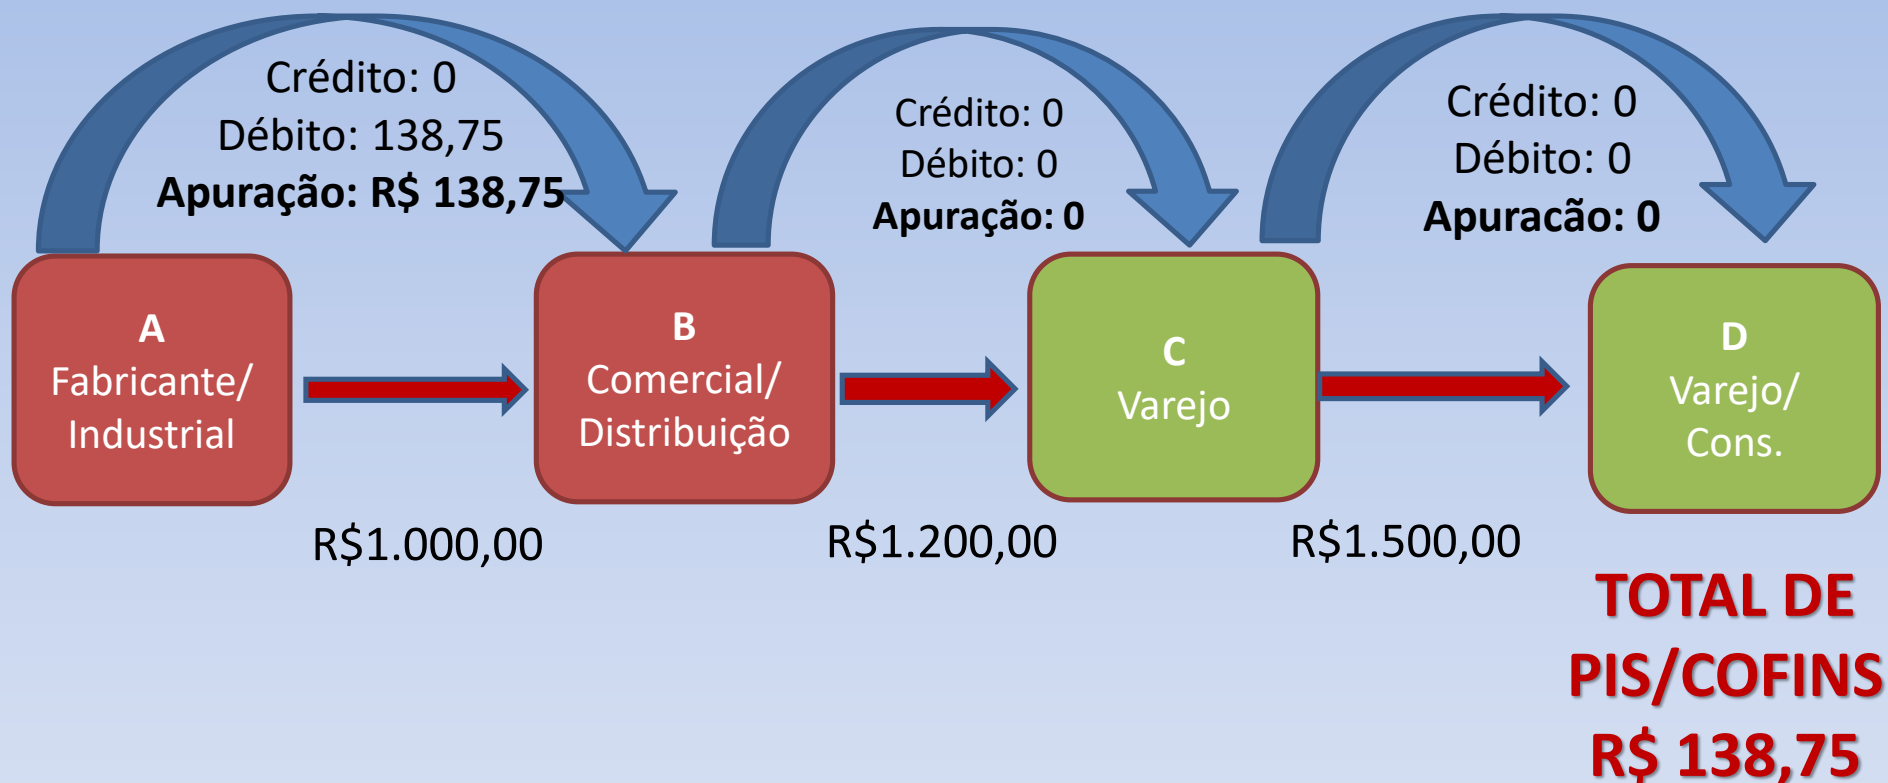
Crédito: 0
Débito: 138,75
Apuração: R$ 138,75

Crédito: 0
Débito: 0
Apuração: 0

Crédito: 0
Débito: 0
Apuracão: 0

A
Fabricante/
Industrial

B
Comercial/
Distribuição

C
Varejo

D
Varejo/
Cons.

R$1.000,00

R$1.200,00

R$1.500,00

TOTAL DE PIS/COFINS R$ 138,75